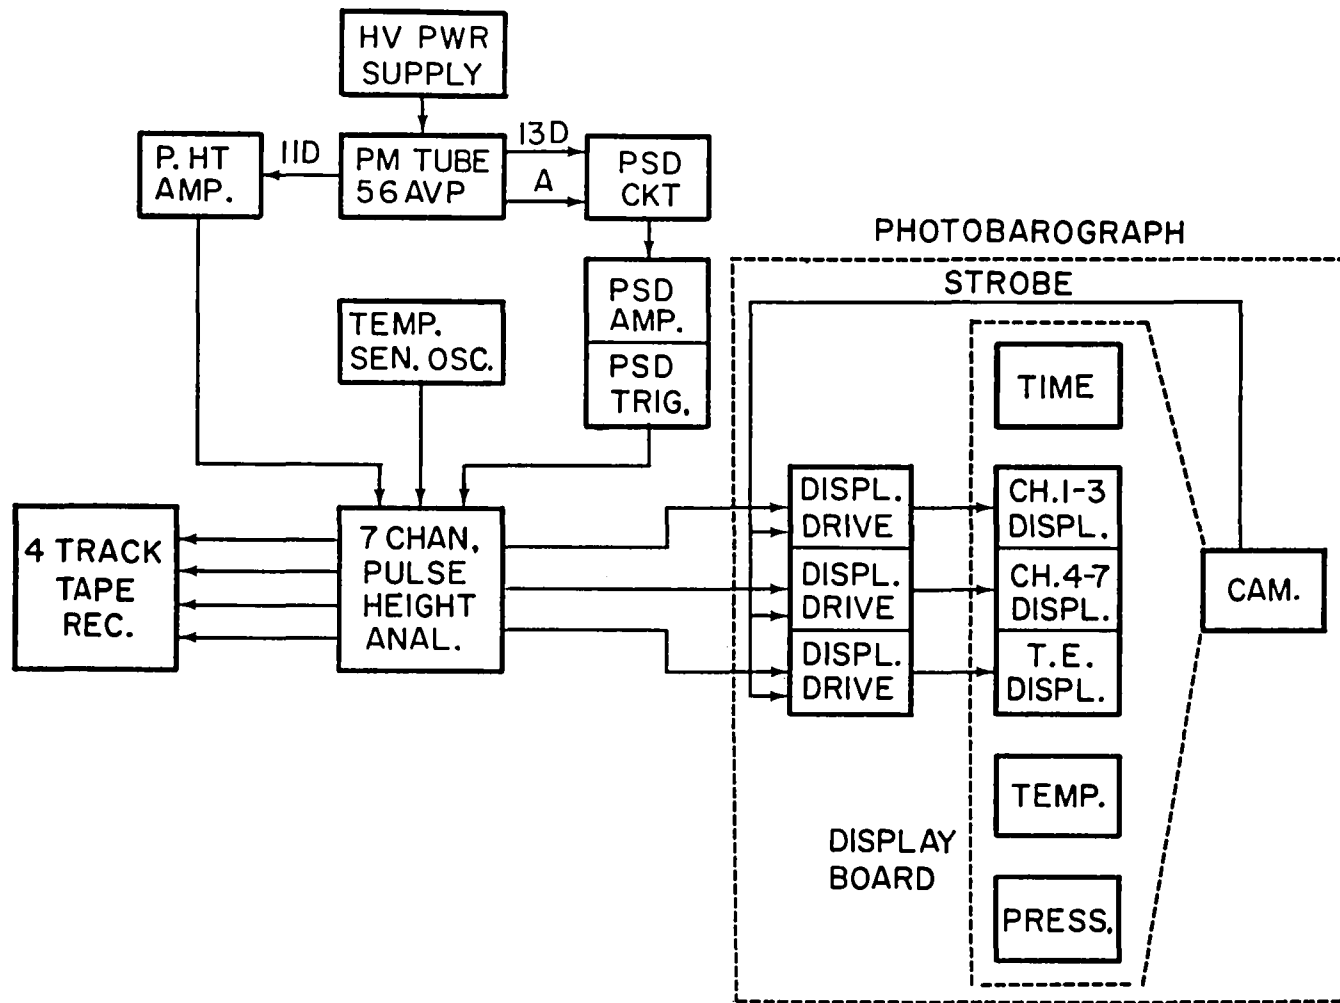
HV PWR SUPPLY

P. HT AMP.

11D

PM TUBE 56 AVP

13D

A

PSD CKT

PHOTOBAROGRAPH

PSD AMP.

PSD TRIG.

TEMP. SEN. OSC.

STROBE

TIME

4 TRACK TAPE REC.

7 CHAN. PULSE HEIGHT ANAL.

DISPL. DRIVE

DISPL. DRIVE

DISPL. DRIVE

CH.1-3 DISPL.

CH.4-7 DISPL.

T.E. DISPL.

CAM.

TEMP.

DISPLAY BOARD

PRESS.